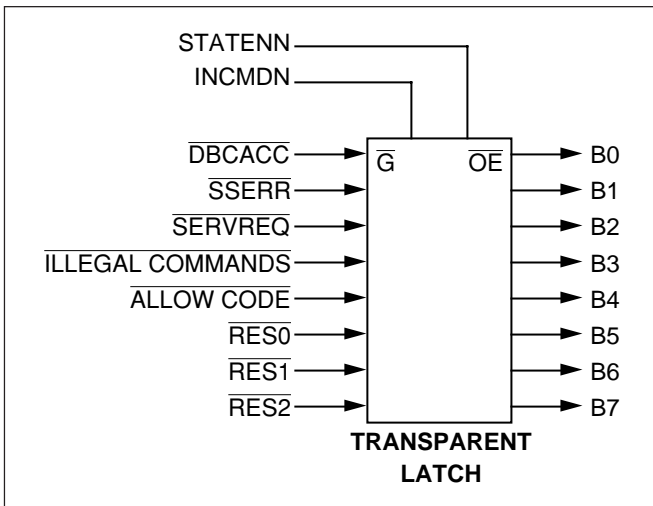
STATENN

INCMDN

$\overline{\text{DBCACC}}$

$\overline{\text{SSERR}}$

$\overline{\text{SERVREQ}}$

$\overline{\text{ILLEGAL COMMANDS}}$

$\overline{\text{ALLOW CODE}}$

$\overline{\text{RES0}}$

$\overline{\text{RES1}}$

$\overline{\text{RES2}}$

$\overline{\text{G}}$

$\overline{\text{OE}}$

B0

B1

B2

B3

B4

B5

B6

B7

TRANSPARENT LATCH